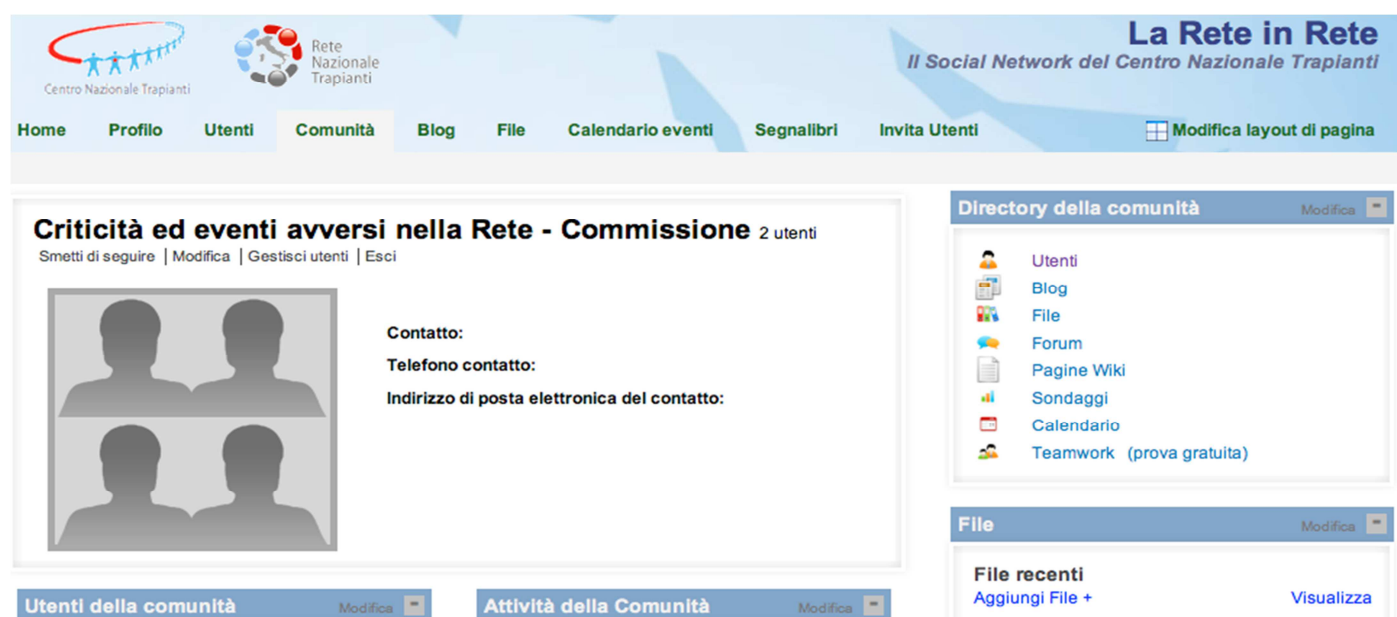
Centro Nazionale Trapianti

Rete Nazionale Trapianti

La Rete in Rete
Il Social Network del Centro Nazionale Trapianti

Home Profilo Utenti Comunità Blog File Calendario eventi Segnalibri Invita Utenti Modifica layout di pagina

Criticità ed eventi avversi nella Rete - Commissione 2 utenti
Smetti di seguire | Modifica | Gestisci utenti | Esci

Contatto:
Telefono contatto:
Indirizzo di posta elettronica del contatto:

Directory della comunità Modifica
Utenti
Blog
File
Forum
Pagine Wiki
Sondaggi
Calendario
Teamwork (prova gratuita)

File Modifica
File recenti
Aggiungi File + Visualizza

Utenti della comunità Modifica

Attività della Comunità Modifica